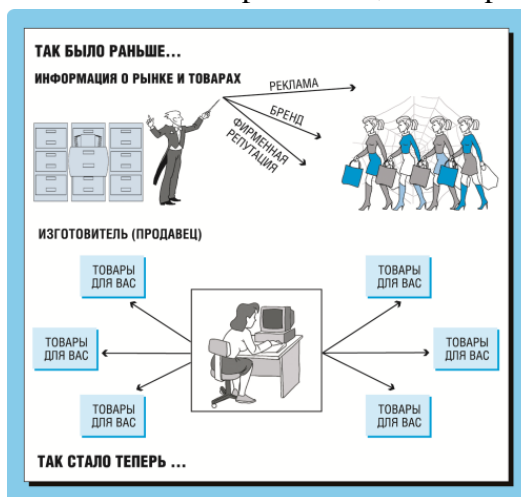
ТАК БЫЛО РАНЬШЕ...

ИНФОРМАЦИЯ О РЫНКЕ И ТОВАРАХ

РЕКЛАМА

БРЕНД

ФИРМЕННАЯ РЕПУТАЦИЯ

ИЗГОТОВИТЕЛЬ (ПРОДАВЕЦ)

ТОВАРЫ ДЛЯ ВАС

ТОВАРЫ ДЛЯ ВАС

ТОВАРЫ ДЛЯ ВАС

ТОВАРЫ ДЛЯ ВАС

ТОВАРЫ ДЛЯ ВАС

ТОВАРЫ ДЛЯ ВАС

ТАК СТАЛО ТЕПЕРЬ ...